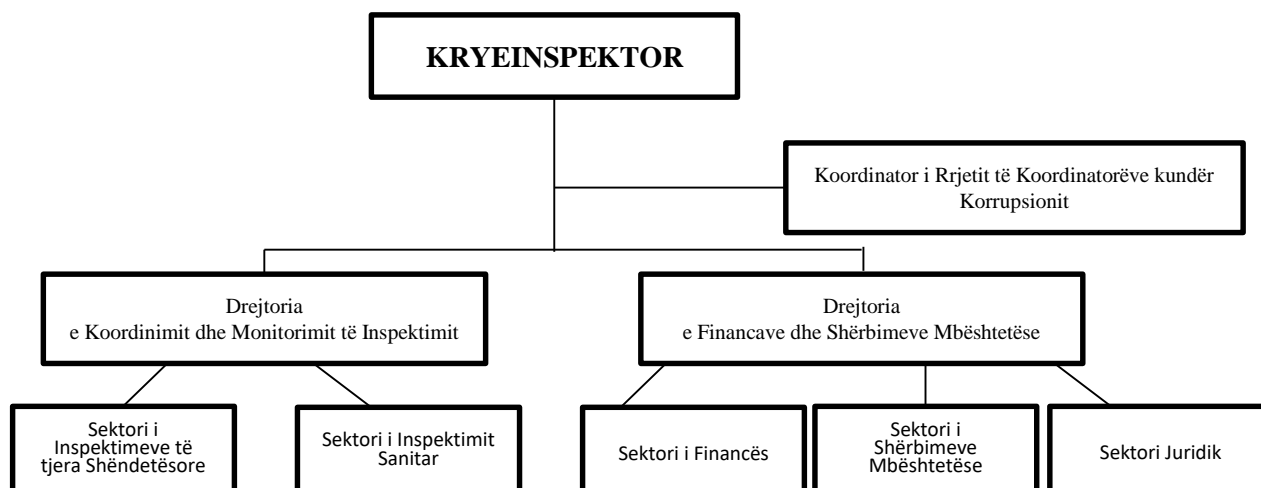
KRYEINSPEKTOR

Koordinator i Rrjetit të Koordinatorëve kundër Korrupsionit

Drejtoria e Koordinimit dhe Monitorimit të Inspektimit

Drejtoria e Financave dhe Shërbimeve Mbështetëse

Sektori i Inspektimeve të tjera Shëndetësore

Sektori i Inspektimit Sanitar

Sektori i Financës

Sektori i Shërbimeve Mbështetëse

Sektori Juridik